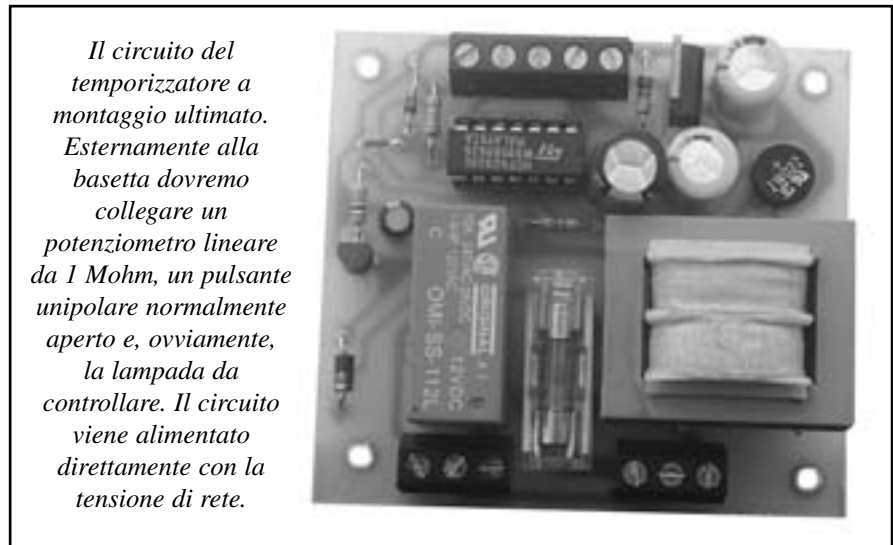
Il circuito del temporizzatore a montaggio ultimato. Esternamente alla basetta dovremo collegare un potenziometro lineare da 1 Mohm, un pulsante unipolare normalmente aperto e, ovviamente, la lampada da controllare. Il circuito viene alimentato direttamente con la tensione di rete.

OMI-SS-112L
12VDC